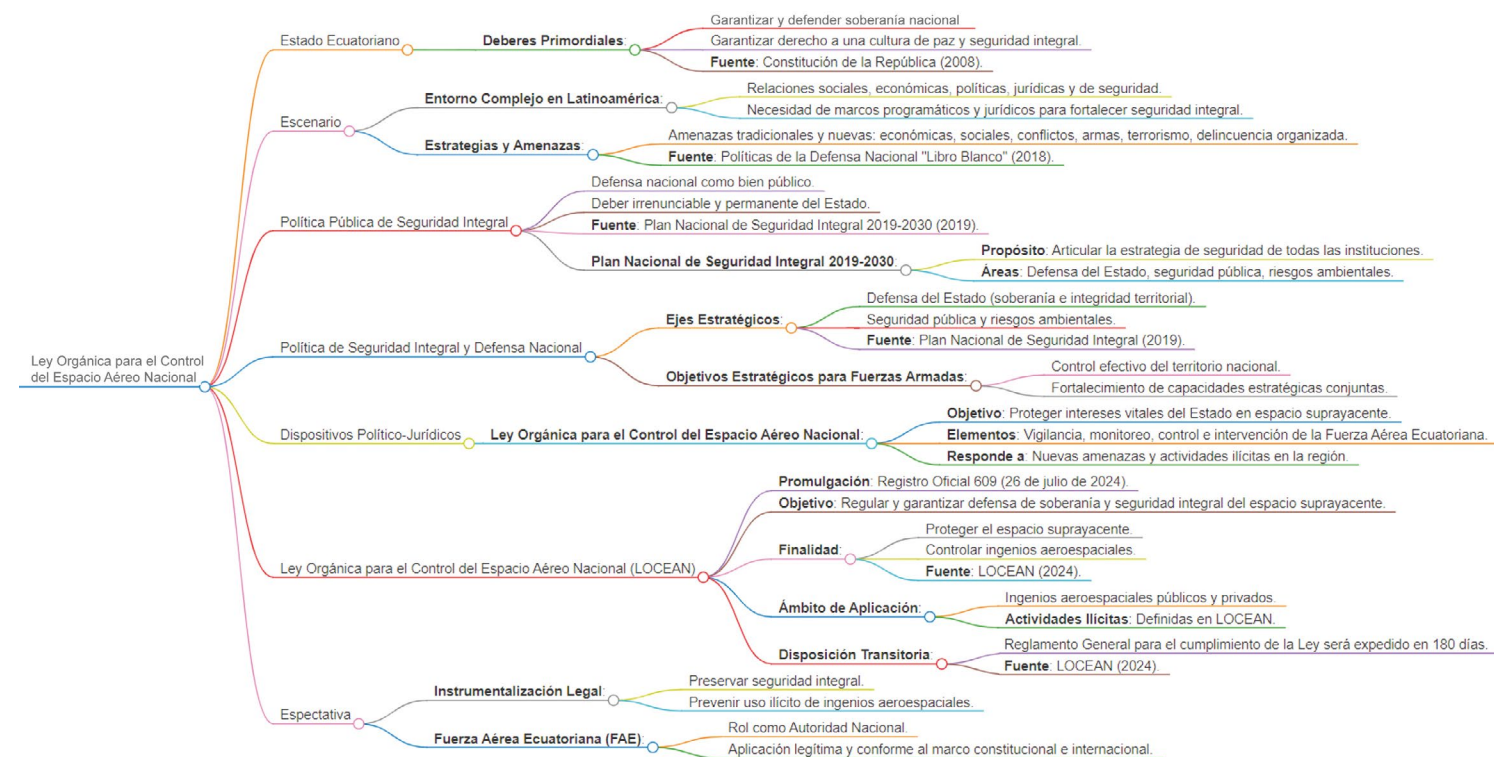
Ley Orgánica para el Control del Espacio Aéreo Nacional

Estado Ecuatoriano
Deberes Primordiales:
Garantizar y defender soberanía nacional
Garantizar derecho a una cultura de paz y seguridad integral.
Fuente: Constitución de la República (2008).

Escenario
Entorno Complejo en Latinoamérica:
Relaciones sociales, económicas, políticas, jurídicas y de seguridad.
Necesidad de marcos programáticos y jurídicos para fortalecer seguridad integral.
Estrategias y Amenazas:
Amenazas tradicionales y nuevas: económicas, sociales, conflictos, armas, terrorismo, delincuencia organizada.
Fuente: Políticas de la Defensa Nacional "Libro Blanco" (2018).

Política Pública de Seguridad Integral
Defensa nacional como bien público.
Deber irrenunciable y permanente del Estado.
Fuente: Plan Nacional de Seguridad Integral 2019-2030 (2019).
Plan Nacional de Seguridad Integral 2019-2030:
Propósito: Articular la estrategia de seguridad de todas las instituciones.
Áreas: Defensa del Estado, seguridad pública, riesgos ambientales.

Política de Seguridad Integral y Defensa Nacional
Ejes Estratégicos:
Defensa del Estado (soberanía e integridad territorial).
Seguridad pública y riesgos ambientales.
Fuente: Plan Nacional de Seguridad Integral (2019).
Objetivos Estratégicos para Fuerzas Armadas:
Control efectivo del territorio nacional.
Fortalecimiento de capacidades estratégicas conjuntas.

Dispositivos Político-Jurídicos
Ley Orgánica para el Control del Espacio Aéreo Nacional:
Objetivo: Proteger intereses vitales del Estado en espacio suprayacente.
Elementos: Vigilancia, monitoreo, control e intervención de la Fuerza Aérea Ecuatoriana.
Responde a: Nuevas amenazas y actividades ilícitas en la región.

Ley Orgánica para el Control del Espacio Aéreo Nacional (LOCEAN)
Promulgación: Registro Oficial 609 (26 de julio de 2024).
Objetivo: Regular y garantizar defensa de soberanía y seguridad integral del espacio suprayacente.
Finalidad:
Proteger el espacio suprayacente.
Controlar ingenios aeroespaciales.
Fuente: LOCEAN (2024).
Ámbito de Aplicación:
Ingenios aeroespaciales públicos y privados.
Actividades Ilícitas: Definidas en LOCEAN.
Disposición Transitoria:
Reglamento General para el cumplimiento de la Ley será expedido en 180 días.
Fuente: LOCEAN (2024).

Espectativa
Instrumentalización Legal:
Preservar seguridad integral.
Prevenir uso ilícito de ingenios aeroespaciales.
Fuerza Aérea Ecuatoriana (FAE):
Rol como Autoridad Nacional.
Aplicación legítima y conforme al marco constitucional e internacional.